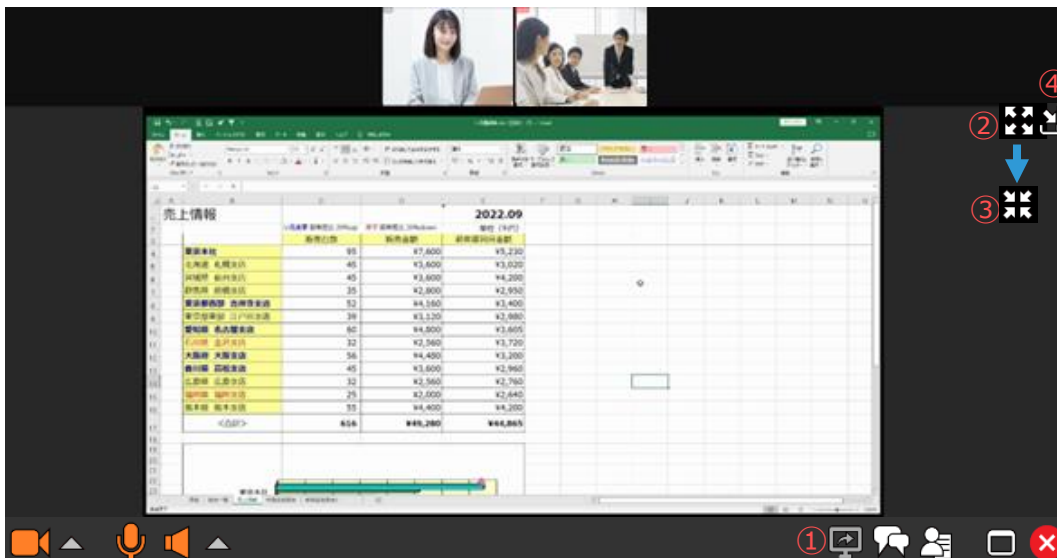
売上情報

2022.09

単位（千円）

販売台数

販売金額

前年度同月金額

| | 販売台数 | 販売金額 | 前年度同月金額 |
|---|---|---|---|
| 東京本社 | 95 | ¥7,600 | ¥5,230 |
| 北海道 札幌支店 | 45 | ¥3,600 | ¥3,020 |
| 宮城県 仙台支店 | 45 | ¥3,600 | ¥4,200 |
| 群馬県 前橋支店 | 35 | ¥2,800 | ¥2,950 |
| 東京都西部 吉祥寺支店 | 52 | ¥4,160 | ¥3,400 |
| 東京都東部 江戸川支店 | 39 | ¥3,120 | ¥2,880 |
| 愛知県 名古屋支店 | 60 | ¥4,800 | ¥3,605 |
| 石川県 金沢支店 | 32 | ¥2,560 | ¥3,720 |
| 大阪府 大阪支店 | 56 | ¥4,480 | ¥3,200 |
| 香川県 高松支店 | 45 | ¥3,600 | ¥2,960 |
| 広島県 広島支店 | 32 | ¥2,560 | ¥2,760 |
| 福岡県 福岡支店 | 25 | ¥2,000 | ¥2,640 |
| 熊本県 熊本支店 | 55 | ¥4,400 | ¥4,200 |
| <合計> | 616 | ¥49,280 | ¥44,865 |

①
②
③
④